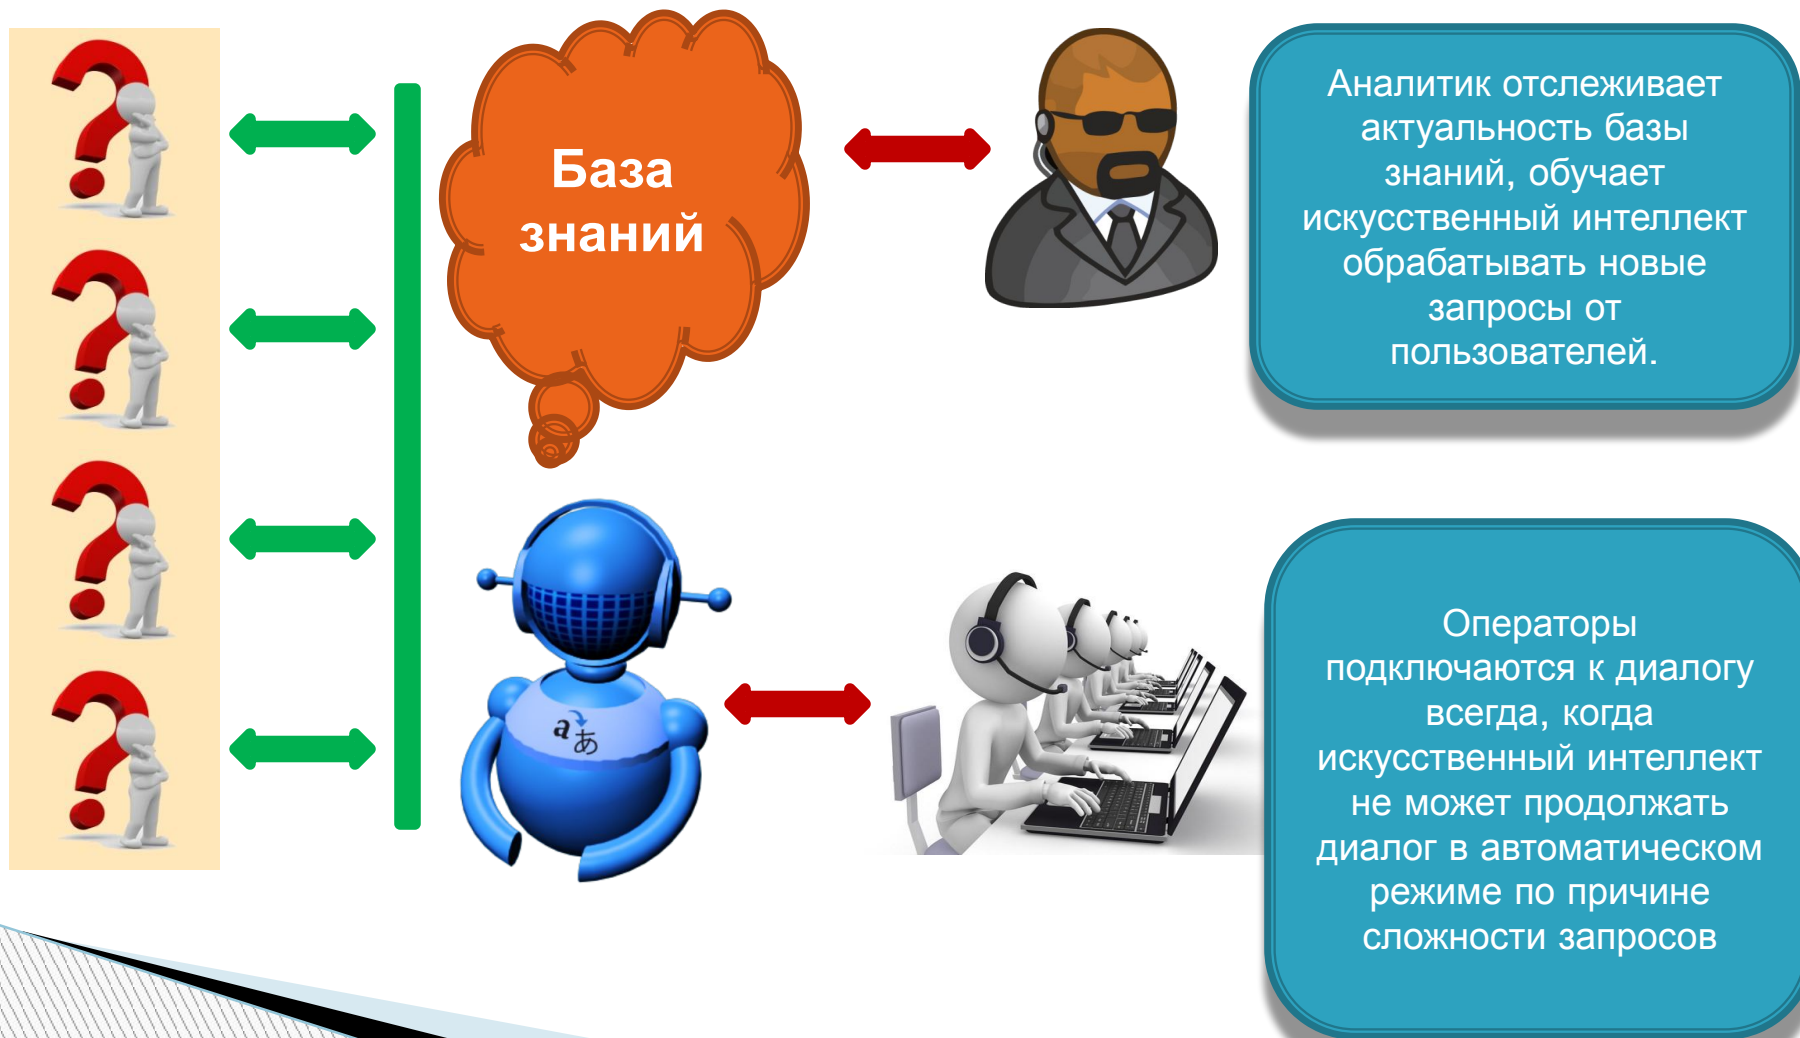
База знаний

Аналитик отслеживает актуальность базы знаний, обучает искусственный интеллект обрабатывать новые запросы от пользователей.

a あ

Операторы подключаются к диалогу всегда, когда искусственный интеллект не может продолжать диалог в автоматическом режиме по причине сложности запросов